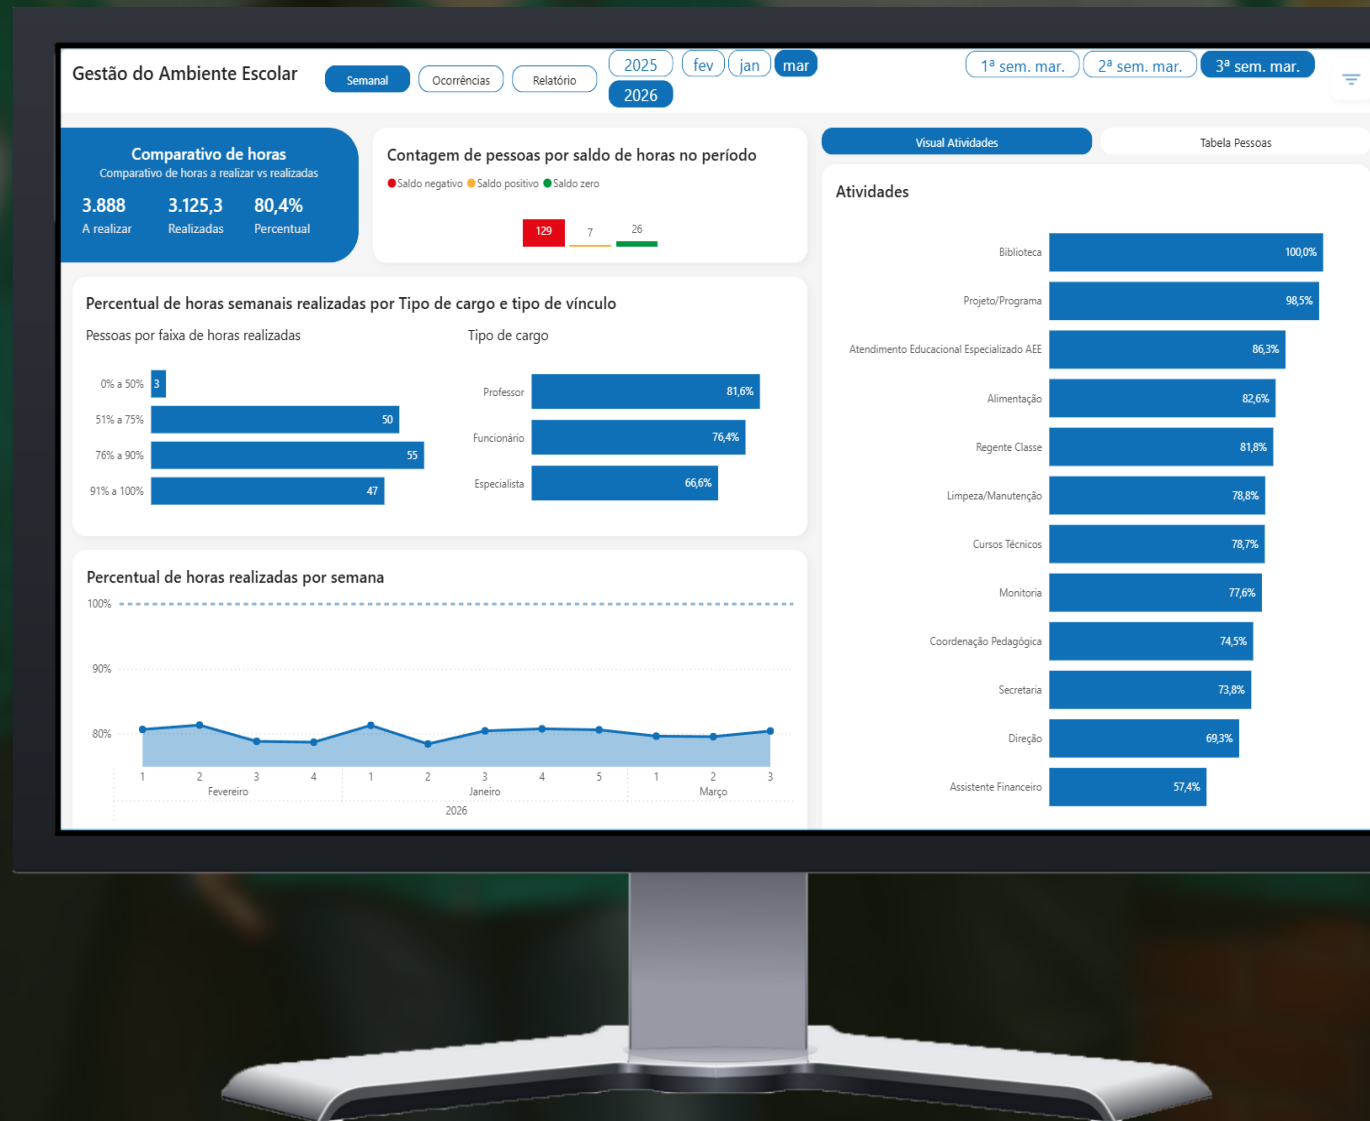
Gestão do Ambiente Escolar

Semanal | Ocorrências | Relatório

2025
2026

fev | jan | mar

1ª sem. mar. | 2ª sem. mar. | 3ª sem. mar.

Comparativo de horas
Comparativo de horas a realizar vs realizadas

3.888
A realizar

3.125,3
Realizadas

80,4%
Percentual

Contagem de pessoas por saldo de horas no período
Saldo negativo Saldo positivo Saldo zero

129 7 26

Visual Atividades | Tabela Pessoas

Atividades

| Atividade | Percentual |
|---|---|
| Biblioteca | 100,0% |
| Projeto/Programa | 98,5% |
| Atendimento Educacional Especializado AEE | 86,3% |
| Alimentação | 82,6% |
| Regente Classe | 81,8% |
| Limpeza/Manutenção | 78,8% |
| Cursos Técnicos | 78,7% |
| Monitoria | 77,6% |
| Coordenação Pedagógica | 74,5% |
| Secretaria | 73,8% |
| Direção | 69,3% |
| Assistente Financeiro | 57,4% |

Percentual de horas semanais realizadas por Tipo de cargo e tipo de vínculo

Pessoas por faixa de horas realizadas

| Faixa | Pessoas |
|---|---|
| 0% a 50% | 3 |
| 51% a 75% | 50 |
| 76% a 90% | 55 |
| 91% a 100% | 47 |

Tipo de cargo

| Cargo | Percentual |
|---|---|
| Professor | 81,6% |
| Funcionário | 76,4% |
| Especialista | 66,6% |

Percentual de horas realizadas por semana

100%
90%
80%

1 2 3 4 1 2 3 4 5 1 2 3
Fevereiro Janeiro Março
2026